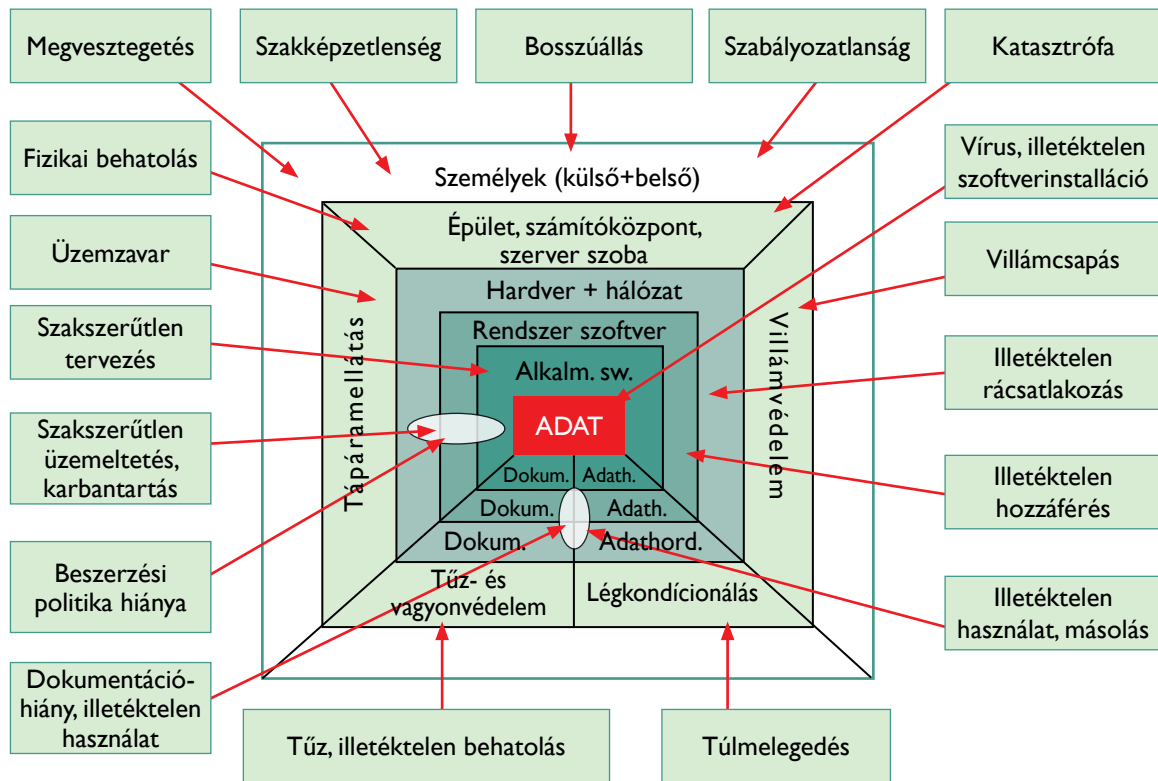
Megvesztegetés

Szakképzetlenség

Bosszúállás

Szabályozatlanság

Katasztrófa

Fizikai behatolás

Vírus, illetéktelen szoftverinstalláció

Üzemzavar

Villámcsapás

Szakszerűtlen tervezés

Illetéktelen rácsatlakozás

Szakszerűtlen üzemeltetés, karbantartás

Illetéktelen hozzáférés

Beszerzési politika hiánya

Illetéktelen használat, másolás

Dokumentációhiány, illetéktelen használat

Tűz, illetéktelen behatolás

Túlmelegedés

Személyek (külső+belső)

Épület, számítóközpont, szerver szoba

Tápáramellátás

Villámvédelem

Hardver + hálózat

Rendszer szoftver

Alkalm. sw.

ADAT

Dokum.

Adath.

Dokum.

Adath.

Dokum.

Adathord.

Tűz- és vagyonvédelem

Légkondícionálás